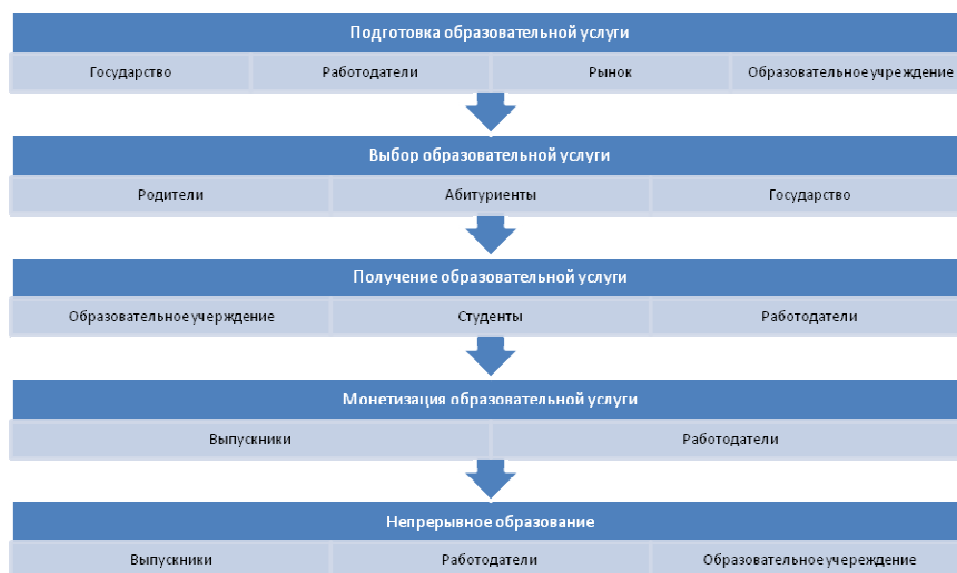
Подготовка образовательной услуги

Государство

Работодатели

Рынок

Образовательное учреждение

Выбор образовательной услуги

Родители

Абитуриенты

Государство

Получение образовательной услуги

Образовательное учерждение

Студенты

Работодатели

Монетизация образовательной услуги

Выпускники

Работодатели

Непрерывное образование

Выпускники

Работодатели

Образовательное учережденние